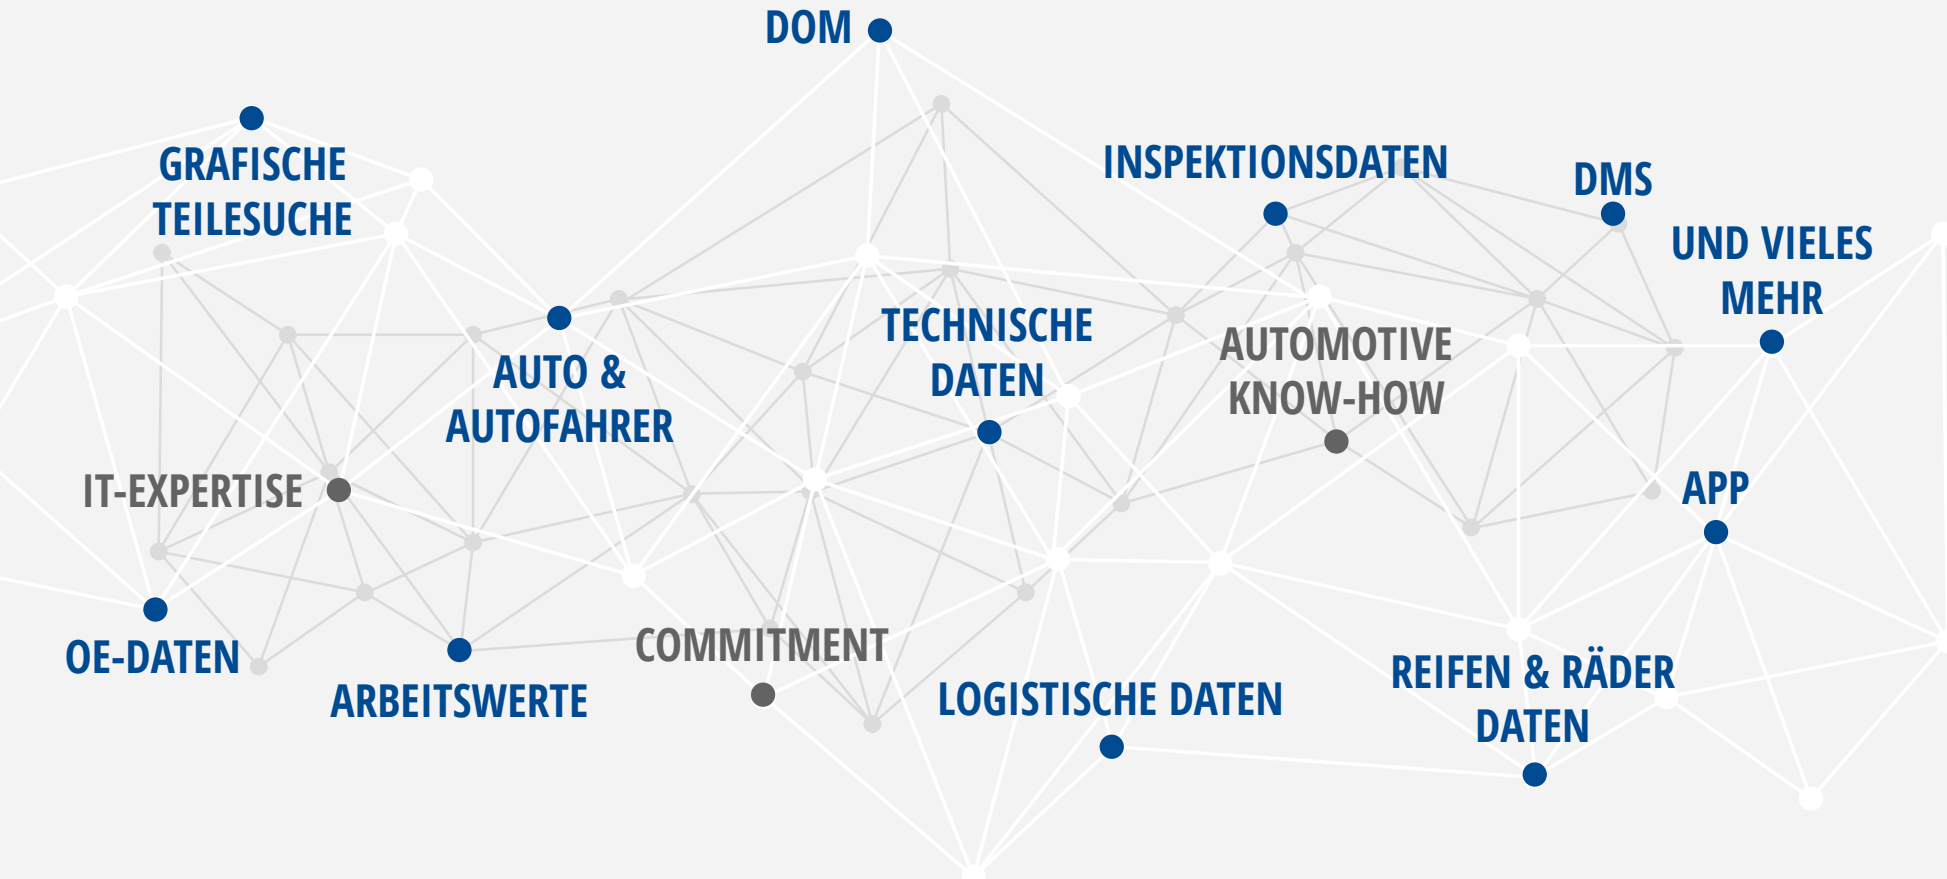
DOM

GRAFISCHE TEILESUCHE

INSPEKTIONSDATEN

DMS

UND VIELES MEHR

TECHNISCHE DATEN

AUTOMOTIVE KNOW-HOW

AUTO & AUTOFAHRER

IT-EXPERTISE

APP

OE-DATEN

ARBEITSWERTE

COMMITMENT

LOGISTISCHE DATEN

REIFEN & RÄDER DATEN